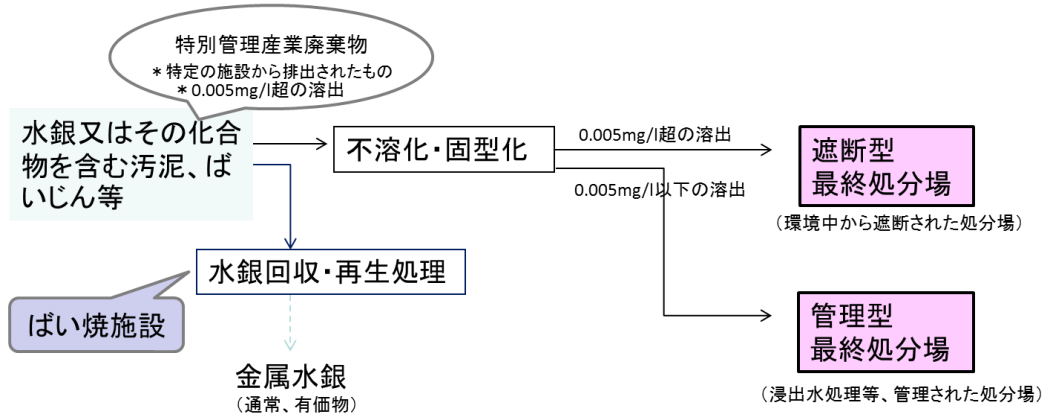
特別管理産業廃棄物
＊特定の施設から排出されたもの
＊0.005mg/l超の溶出

水銀又はその化合物を含む汚泥、ばいじん等

不溶化・固型化

0.005mg/l超の溶出

遮断型
最終処分場

（環境中から遮断された処分場）

0.005mg/l以下の溶出

水銀回収・再生処理

ばい焼施設

管理型
最終処分場

（浸出水処理等、管理された処分場）

金属水銀
（通常、有価物）